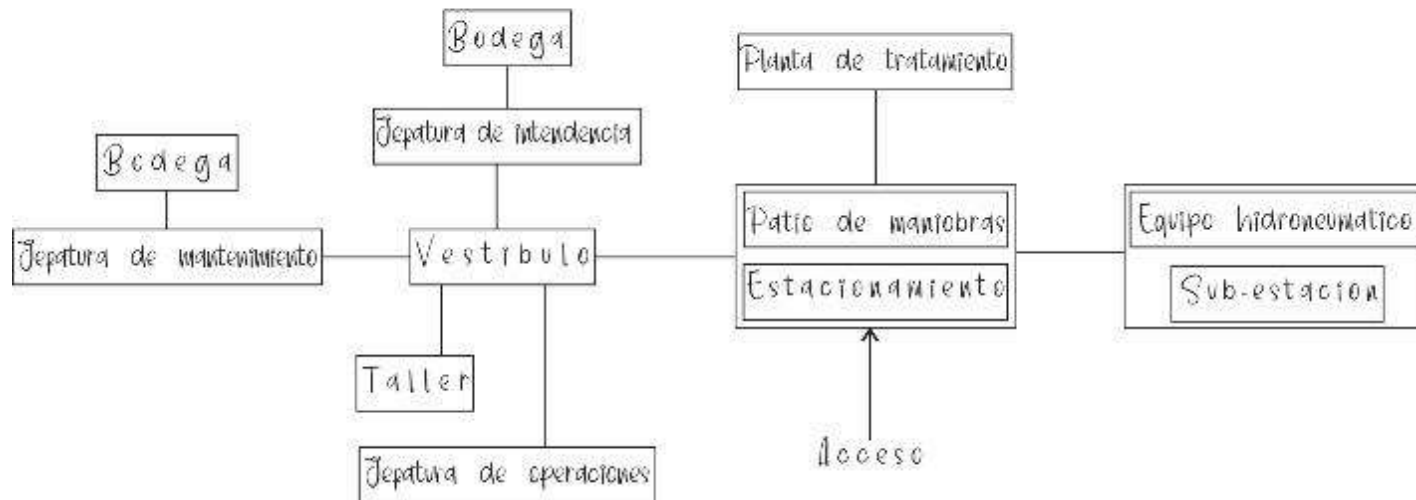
Bodega

Jepatura de intendencia

Bodega

Jepatura de mantenimiento

Vestibulo

Taller

Jepatura de operaciones

Planta de tratamiento

Patio de maniobras

Estacionamiento

Acceso

Equipo hidroneumatico

Sub-estacion